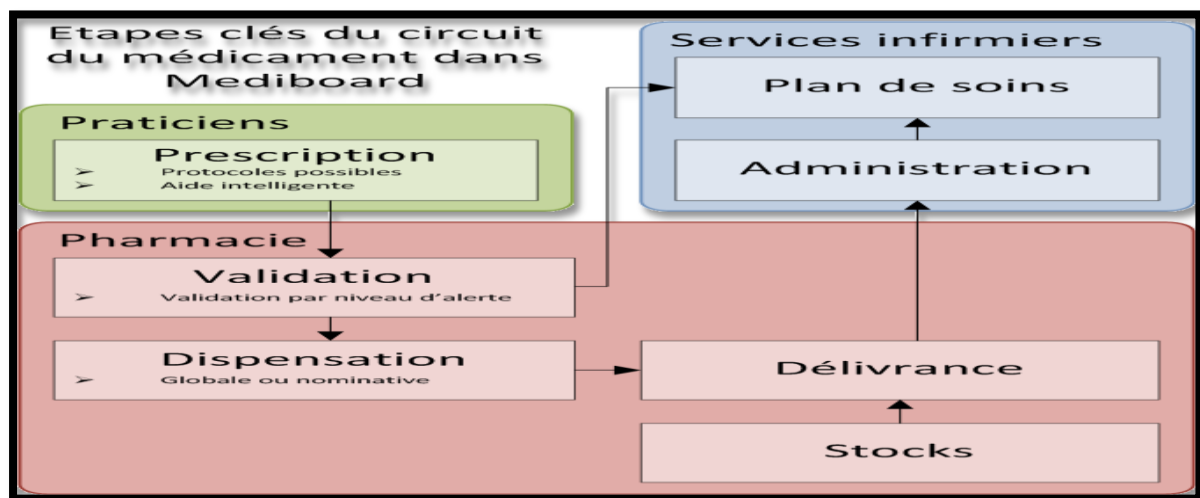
Etapes clés du circuit du médicament dans Mediboard

Services infirmiers

Plan de soins

Administration

Praticiens

Prescription
➢ Protocoles possibles
➢ Aide intelligente

Pharmacie

Validation
➢ Validation par niveau d'alerte

Dispensation
➢ Globale ou nominative

Délivrance

Stocks